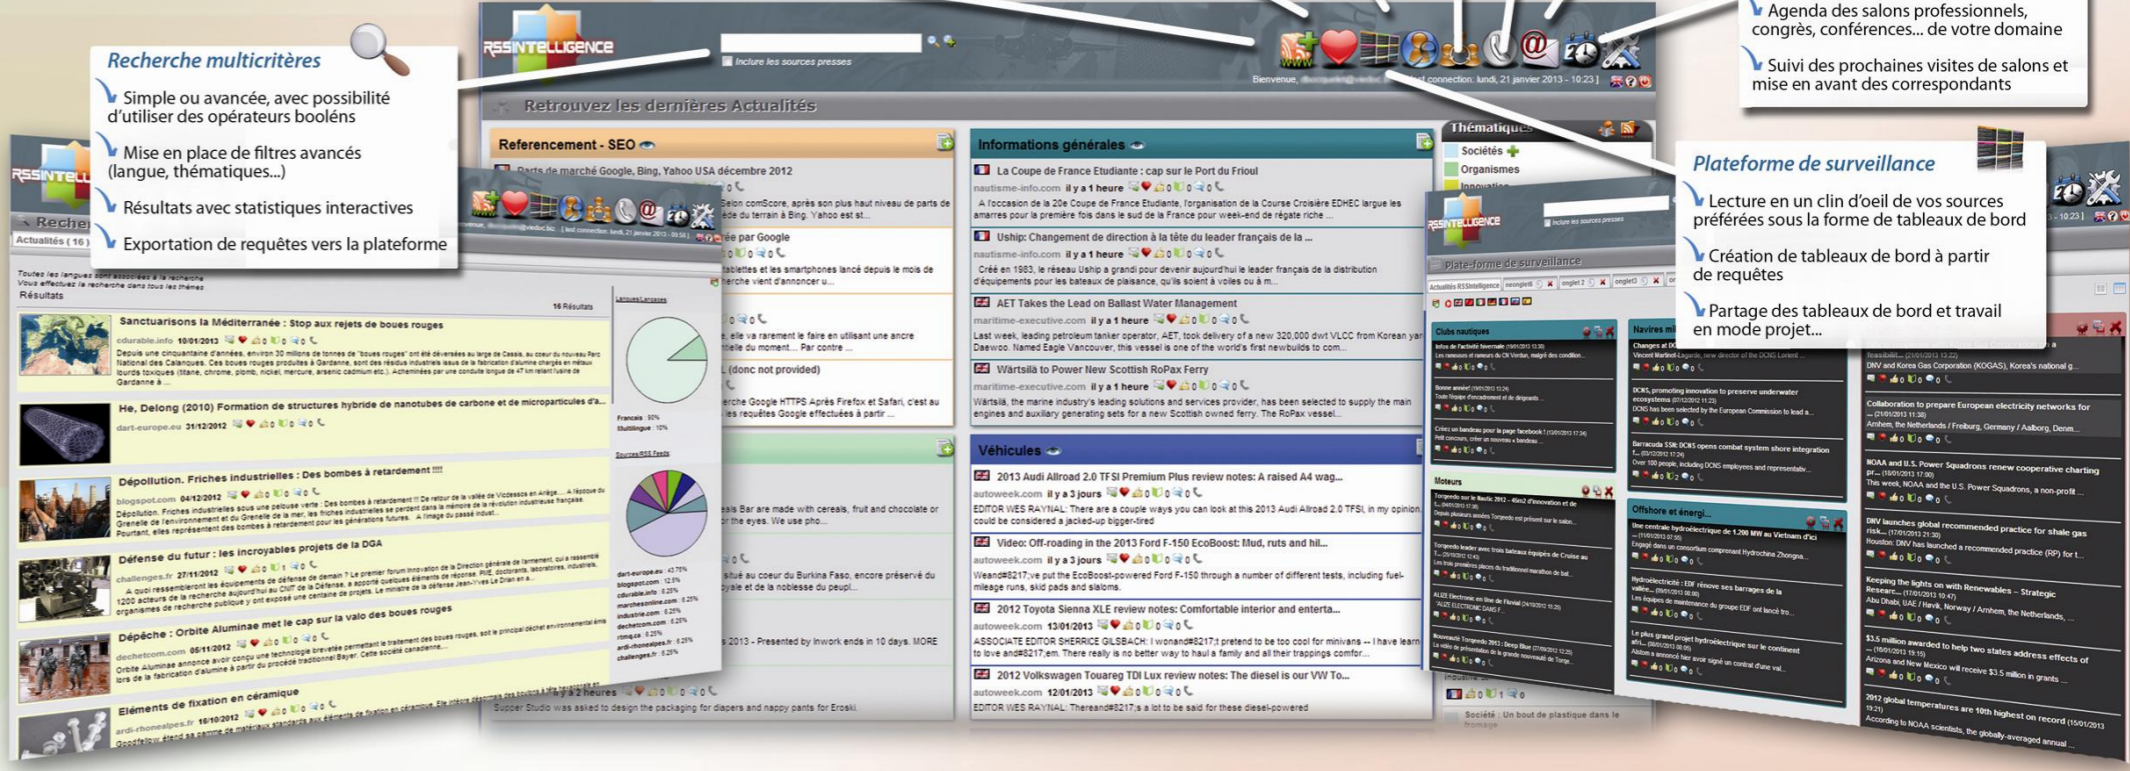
Recherche multicritères

Simple ou avancée, avec possibilité d'utiliser des opérateurs booléns

Mise en place de filtres avancés (langue, thématiques...)

Résultats avec statistiques interactives

Exportation de requêtes vers la plateforme

RSSINTELLIGENCE

Inclure les sources presses

Retrouvez les dernières Actualités

Referencement - SEO

Parts de marché Google, Bing, Yahoo USA décembre 2012

Informations générales

La Coupe de France Etudiante : cap sur le Port du Frioul

nautisme-info.com il y a 1 heure

A l'occasion de la 20e Coupe de France Etudiante, l'organisation de la Course Croisière EDHEC largue les amarres pour la première fois dans le sud de la France pour week-end de régate riche ...

Uship: Changement de direction à la tête du leader français de la ...

nautisme-info.com il y a 1 heure

Créé en 1983, le réseau Uship a grandi pour devenir aujourd'hui le leader français de la distribution d'équipements pour les bateaux de plaisance, qu'ils soient à voile ou à moteur ...

AET Takes the Lead on Ballast Water Management

maritime-executive.com il y a 1 heure

Last week, leading petroleum tanker operator, AET, took delivery of a new 320,000 dwt VLCC from Korean yard Daewoo. Named Eagle Vancouver, this vessel is one of the first newbuilds to com...

Wärtsilä to Power New Scottish RoPax Ferry

maritime-executive.com il y a 1 heure

Wärtsilä, the marine industry's leading solutions and services provider, has been selected to supply the main engines and auxiliary generating sets for a new Scottish owned ferry. The RoPax vessel...

Véhicules

2013 Audi Allroad 2.0 TFSI Premium Plus review notes: A raised A4 wag...

autoweek.com il y a 3 jours

EDITOR WES RAYNAL: There are a couple ways you can look at this 2013 Audi Allroad 2.0 TFSI, in my opinion. It could be considered a jacked-up bigger-tired

Video: Off-roading in the 2013 Ford F-150 EcoBoost: Mud, ruts and hil...

autoweek.com il y a 3 jours

Weand#8217;ve put the EcoBoost-powered Ford F-150 through a number of different tests, including fuel-mileage runs, skid pads and slaloms.

2012 Toyota Sienna XLE review notes: Comfortable interior and enterta...

autoweek.com 13/01/2013

ASSOCIATE EDITOR SHERRICE GILSBACH: I wonand#8217;t pretend to be too cool for minivans -- I have learned to love and#8217;em. There really is no better way to haul a family and all their trappings comfor...

2012 Volkswagen Touareg TDI Lux review notes: The diesel is our VW To...

autoweek.com 12/01/2013

EDITOR WES RAYNAL: Thereand#8217;s a lot to be said for these diesel-powered

Thématiques

Sociétés

Organismes

Agenda des salons professionnels, congrès, conférences... de votre domaine

Suivi des prochaines visites de salons et mise en avant des correspondants

Plateforme de surveillance

Lecture en un clin d'oeil de vos sources préférées sous la forme de tableaux de bord

Création de tableaux de bord à partir de requêtes

Partage des tableaux de bord et travail en mode projet...

Résultats

Sanctuarisons la Méditerranée : Stop aux rejets de boues rouges

cdurable.info 10/01/2013

He, Delong (2010) Formation de structures hybride de nanotubes de carbone et de microparticules d'a...

dart-europe.eu 31/12/2012

Dépollution. Friches industrielles : Des bombes à retardement !!!

blogspot.com 04/12/2012

Défense du futur : les incroyables projets de la DGA

challenges.fr 27/11/2012

Dépêche : Orbite Aluminae met le cap sur la valo des boues rouges

dechetcom.com 06/11/2012

Eléments de fixation en céramique

ardi-rhonealpes.fr 10/10/2012

16 Résultats

Plate-forme de surveillance

Clubs nautiques

Moteurs

Offshore et énergi...

Navires mil...

Société : Un bout de plastique dans le